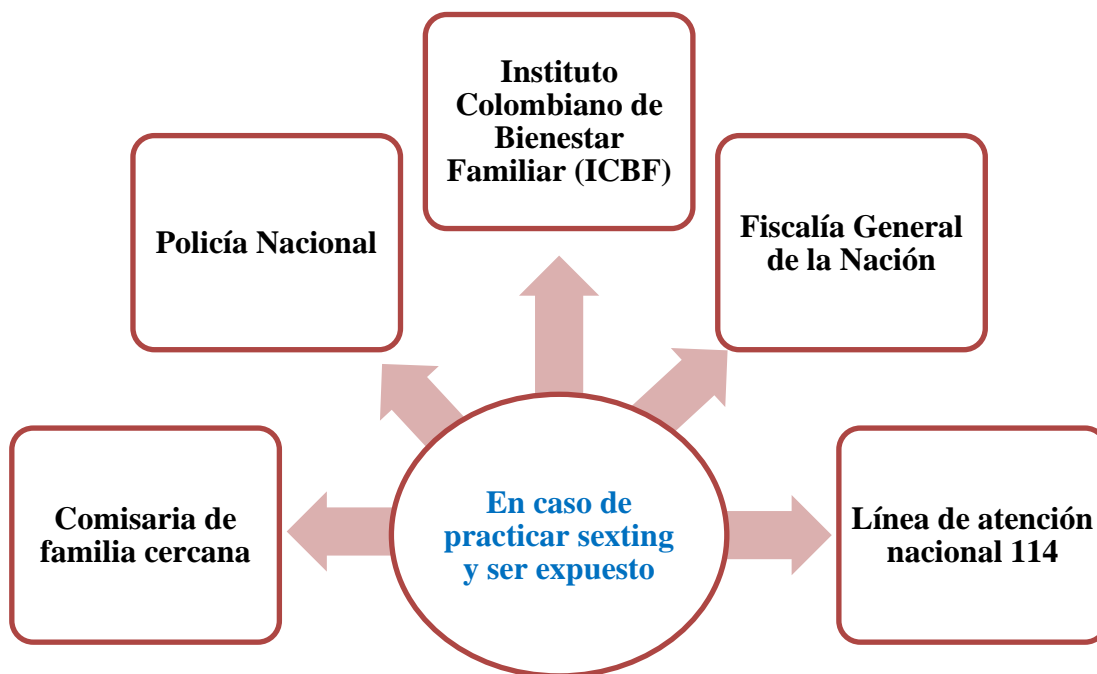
Instituto Colombiano de Bienestar Familiar (ICBF)

Policía Nacional

Fiscalía General de la Nación

Comisaria de familia cercana

En caso de practicar sexting y ser expuesto

Línea de atención nacional 114